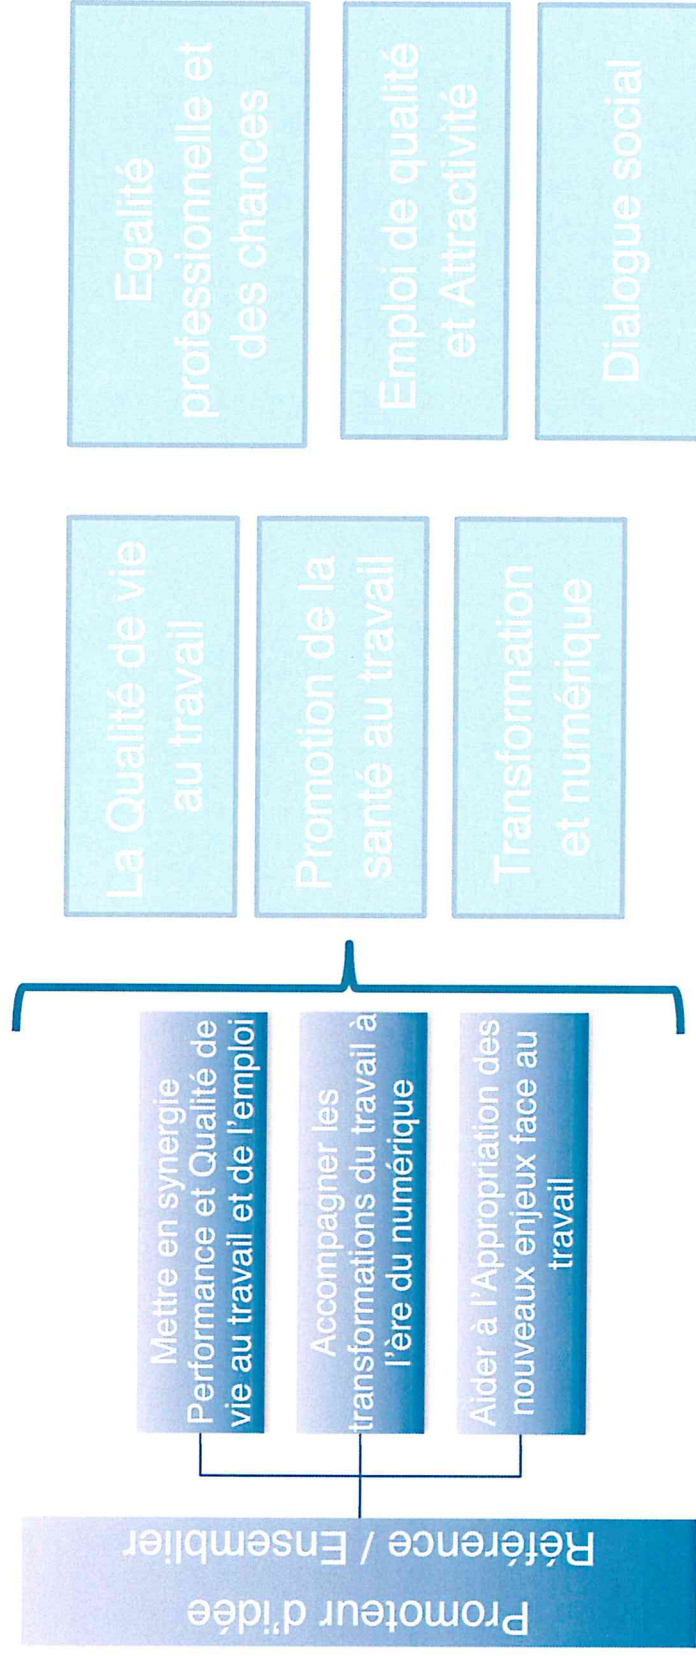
Promoteur d'idée
Référence / Ensemblier

Mettre en synergie Performance et Qualité de vie au travail et de l'emploi

Accompagner les transformations du travail à l'ère du numérique

Aider à l'Appropriation des nouveaux enjeux face au travail

La Qualité de vie au travail

Promotion de la santé au travail

Transformation et numérique

Egalité professionnelle et des chances

Emploi de qualité et Attractivité

Dialogue social